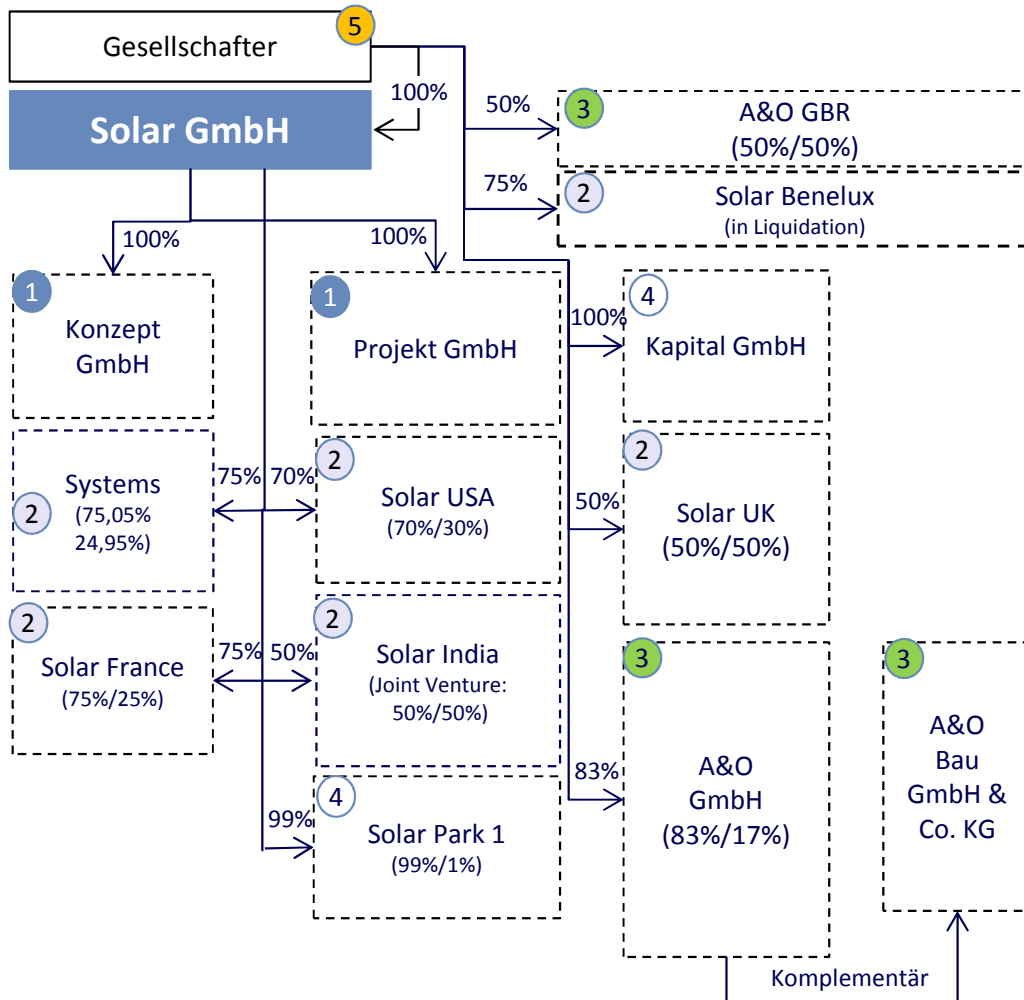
Gesellschafter
5
100%
Solar GmbH
50%
3
A&O GBR
(50%/50%)
75%
2
Solar Benelux
(in Liquidation)
100%
100%
1
Konzept GmbH
1
Projekt GmbH
100%
4
Kapital GmbH
Systems
2
(75,05% 24,95%)
75%
70%
2
Solar USA
(70%/30%)
50%
2
Solar UK
(50%/50%)
2
Solar France
(75%/25%)
75%
50%
2
Solar India
(Joint Venture: 50%/50%)
3
A&O GmbH
(83%/17%)
3
A&O Bau GmbH & Co. KG
83%
99%
4
Solar Park 1
(99%/1%)
Komplementär